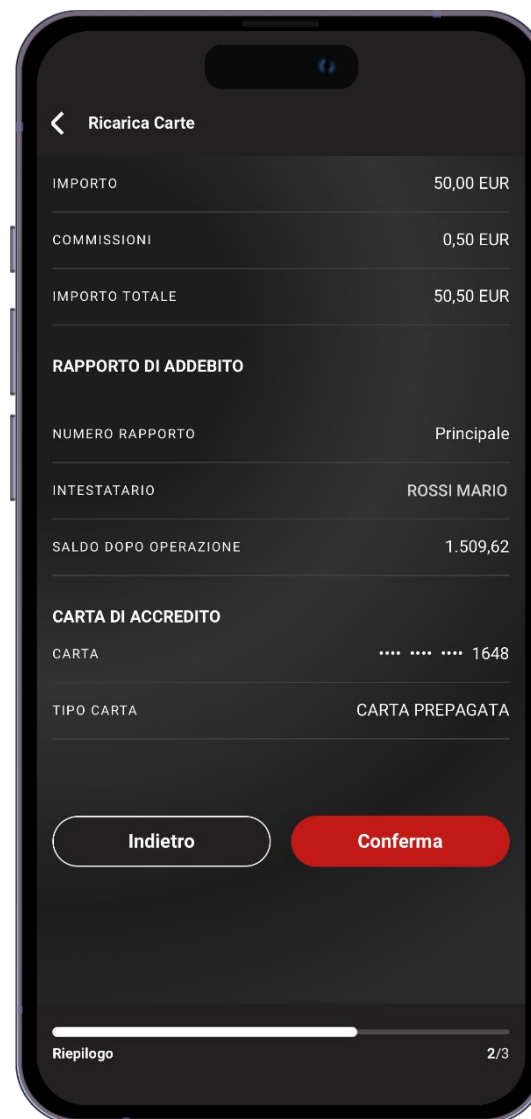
Ricarica Carte

IMPORTO 50,00 EUR

COMMISSIONI 0,50 EUR

IMPORTO TOTALE 50,50 EUR

RAPPORTO DI ADDEBITO

NUMERO RAPPORTO Principale

INTESTATARIO ROSSI MARIO

SALDO DOPO OPERAZIONE 1.509,62

CARTA DI ACCREDITO

CARTA •••• •••• •••• 1648

TIPO CARTA CARTA PREPAGATA

Indietro

Conferma

Riepilogo 2/3